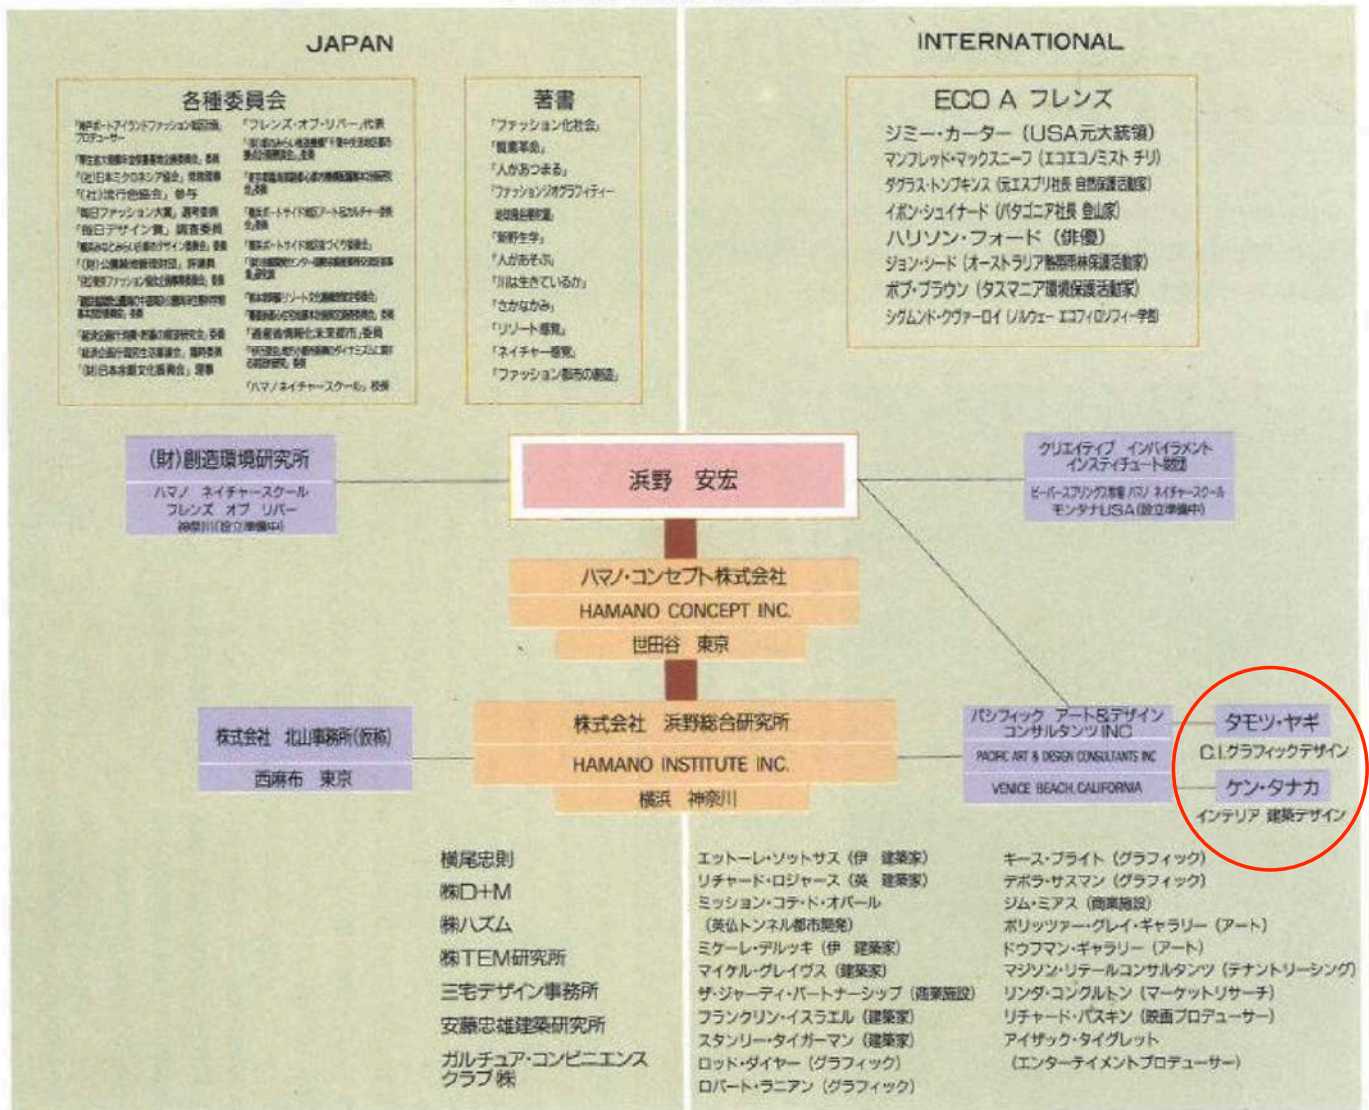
JAPAN

INTERNATIONAL

各種委員会

「神戸ポートアイランドファッション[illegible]」プロデューサー
「フレンズ・オブ・リバー」代表
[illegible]
「(社)日本ミクロネシア協会」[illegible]
「(社)流行色協会」参与
「毎日ファッション大賞」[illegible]
「毎日デザイン賞」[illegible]
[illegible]
「(財)公園緑地管理財団」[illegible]
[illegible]
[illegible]
「通産省情報化未来都市」委員
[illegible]
「(財)日本余暇文化振興会」理事
「ハマノネイチャースクール」校長

著書

「ファッション化社会」
「質素革命」
「人があつまる」
「ファッションオブラワイティー」
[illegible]
「新野生学」
「人があそぶ」
「川は生きているか」
「さかなかみ」
「リゾート感覚」
「ネイチャー感覚」
「ファッション都市の創造」

ECO A フレンズ
ジミー・カーター (USA元大統領)
マンフレッド・マックスニーフ (エコエコノミスト チリ)
ダグラス・トンプキンス (元エスプリ社長 自然保護活動家)
イボン・シュイナード (パタゴニア社長 登山家)
ハリソン・フォード (俳優)
ジョン・シード (オーストラリア熱帯雨林保護活動家)
ボブ・ブラウン (タスマニア環境保護活動家)
シグムンド・クヴァーロイ (ノルウェー エコフィロソフィー学者)

(財)創造環境研究所
ハマノ ネイチャースクール
フレンズ オブ リバー
神奈川(設立準備中)

浜野 安宏

クリエイティブ インバイラメント インスティチュート財団
ビーバースプリング牧場 ハマノ ネイチャースクール
モンタナUSA(設立準備中)

ハマノ・コンセプト株式会社
HAMANO CONCEPT INC.
世田谷 東京

株式会社 北山事務所(仮称)
西麻布 東京

株式会社 浜野総合研究所
HAMANO INSTITUTE INC.
横浜 神奈川

パシフィック アート&デザイン コンサルタンツ INC.
PACIFIC ART & DESIGN CONSULTANTS INC
VENICE BEACH, CALIFORNIA

タモツ・ヤギ
C.I.グラフィックデザイン
ケン・タナカ
インテリア 建築デザイン

横尾忠則
㈱D+M
㈱ハズム
㈱TEM研究所
三宅デザイン事務所
安藤忠雄建築研究所
カルチュア・コンビニエンス クラブ㈱

エットーレ・ソットサス (伊 建築家)
リチャード・ロジャース (英 建築家)
ミッション・コテ・ド・オパール (英仏トンネル都市開発)
ミケーレ・デルッキ (伊 建築家)
マイケル・グレイヴス (建築家)
ザ・ジャーディ・パートナーシップ (商業施設)
フランクリン・イスラエル (建築家)
スタンリー・タイガーマン (建築家)
ロッド・ダイヤー (グラフィック)
ロバート・ラニアン (グラフィック)

キース・ブライト (グラフィック)
デボラ・サスマン (グラフィック)
ジム・ミアス (商業施設)
ポリッツァー・グレイ・ギャラリー (アート)
ドウフマン・ギャラリー (アート)
マジソン・リテールコンサルタンツ (テナントリーシング)
リンダ・コンクルトン (マーケットリサーチ)
リチャード・パスキン (映画プロデューサー)
アイザック・タイグレット (エンターテイメントプロデューサー)